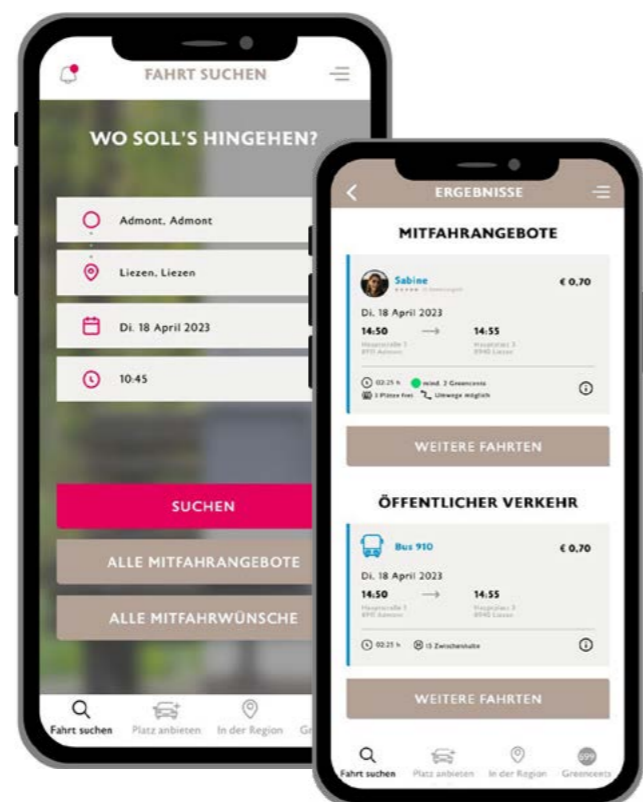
FAHRT SUCHEN

WO SOLL'S HINGEHEN?

Admont, Admont

Liezen, Liezen

Di. 18 April 2023

10:45

SUCHEN

ALLE MITFAHRANGEBOTE

ALLE MITFAHRWÜNSCHE

Fahrt suchen Platz anbieten In der Region Gr

ERGEBNISSE

MITFAHRANGEBOTE

Sabine
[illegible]

€ 0,70

Di. 18 April 2023

14:50 14:55

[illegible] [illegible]

02:25 h mind. 2 Greencents
3 Plätze frei Umwege möglich

WEITERE FAHRTEN

ÖFFENTLICHER VERKEHR

Bus 910

€ 0,70

Di. 18 April 2023

14:50 14:55

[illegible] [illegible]

02:25 h 15 Zwischenhalte

WEITERE FAHRTEN

Fahrt suchen Platz anbieten In der Region Greencents